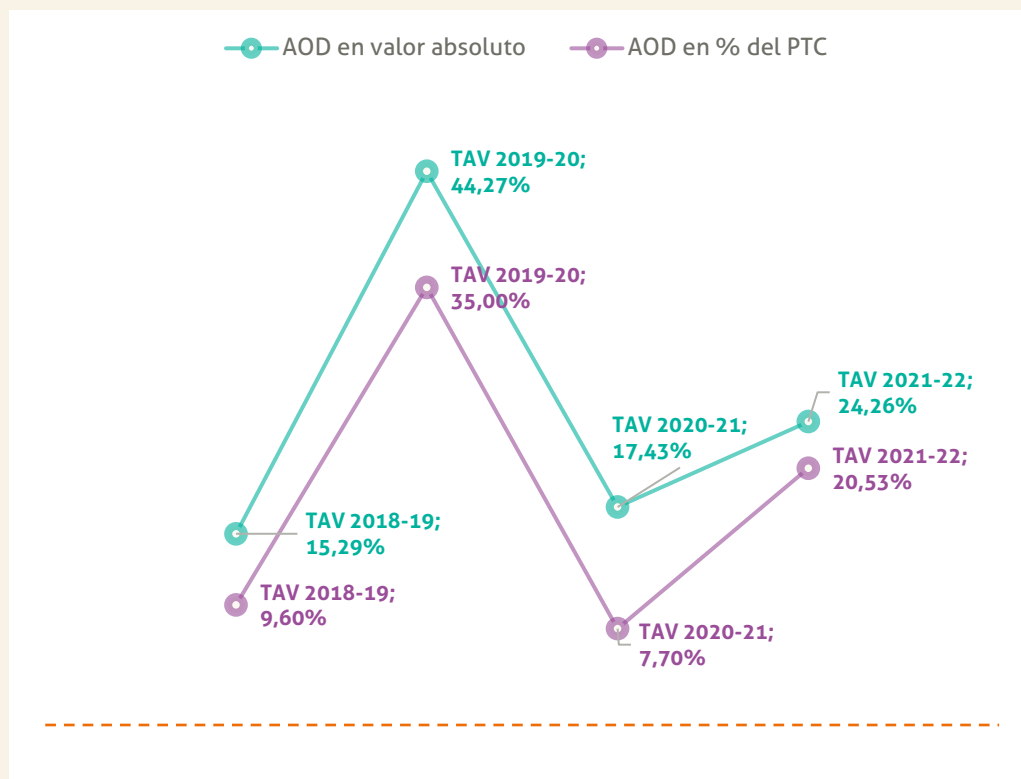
AOD en valor absoluto
AOD en % del PTC

TAV 2019-20; 44,27%

TAV 2019-20; 35,00%

TAV 2021-22; 24,26%

TAV 2020-21; 17,43%

TAV 2021-22; 20,53%

TAV 2018-19; 15,29%

TAV 2018-19; 9,60%

TAV 2020-21; 7,70%